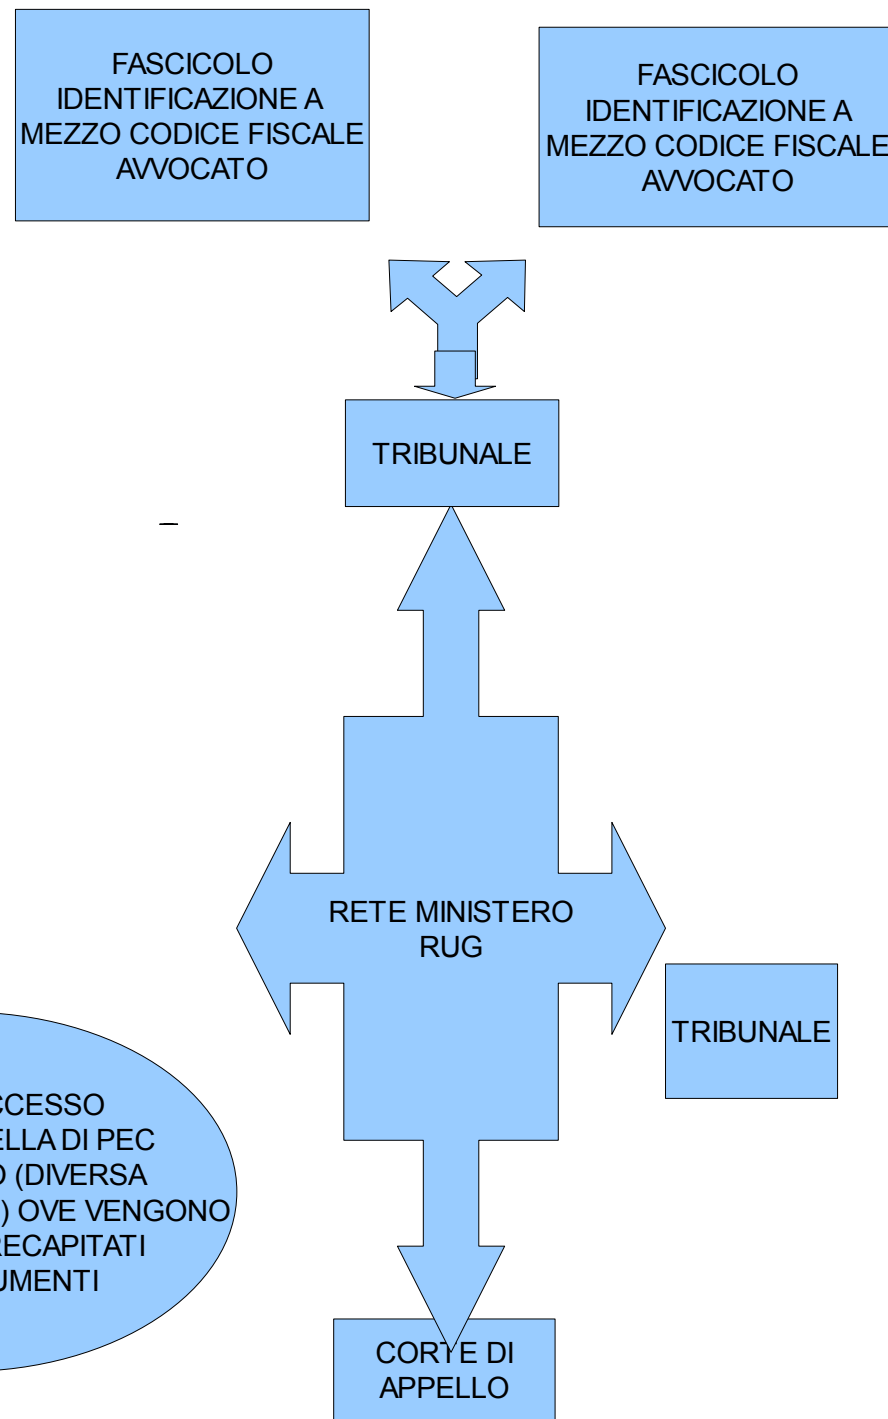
FASCICOLO IDENTIFICAZIONE A MEZZO CODICE FISCALE AVVOCATO

FASCICOLO IDENTIFICAZIONE A MEZZO CODICE FISCALE AVVOCATO

TRIBUNALE

RETE MINISTERO RUG

TRIBUNALE

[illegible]CCESSO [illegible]ELLA DI PEC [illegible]O (DIVERSA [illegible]) OVE VENGONO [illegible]RECAPITATI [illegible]UMENTI

CORTE DI APPELLO